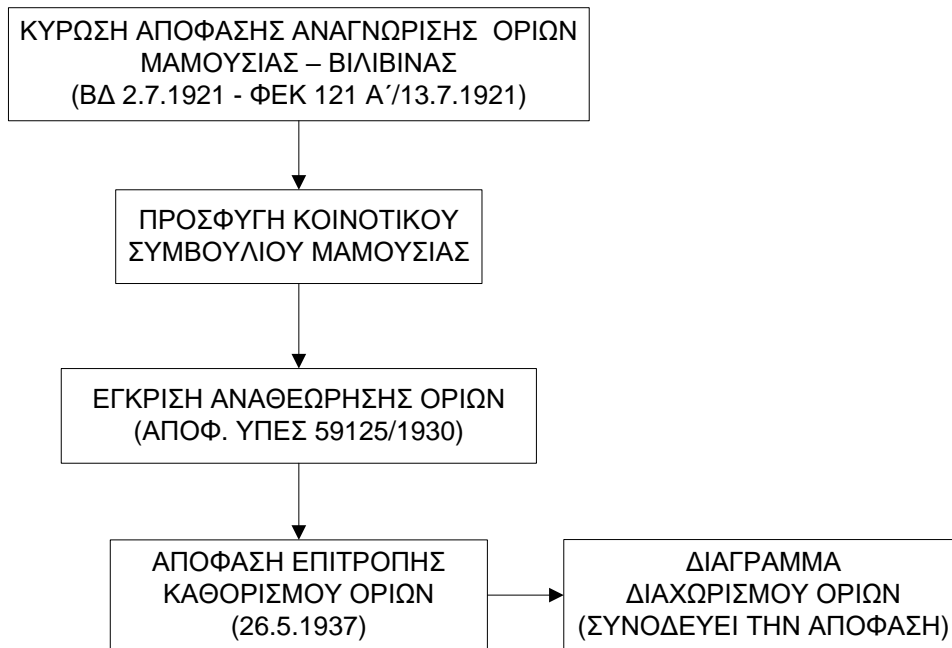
ΚΥΡΩΣΗ ΑΠΟΦΑΣΗΣ ΑΝΑΓΝΩΡΙΣΗΣ ΟΡΙΩΝ ΜΑΜΟΥΣΙΑΣ – ΒΙΛΙΒΙΝΑΣ (ΒΔ 2.7.1921 - ΦΕΚ 121 Α΄/13.7.1921)

ΠΡΟΣΦΥΓΗ ΚΟΙΝΟΤΙΚΟΥ ΣΥΜΒΟΥΛΙΟΥ ΜΑΜΟΥΣΙΑΣ

ΕΓΚΡΙΣΗ ΑΝΑΘΕΩΡΗΣΗΣ ΟΡΙΩΝ (ΑΠΟΦ. ΥΠΕΣ 59125/1930)

ΑΠΟΦΑΣΗ ΕΠΙΤΡΟΠΗΣ ΚΑΘΟΡΙΣΜΟΥ ΟΡΙΩΝ (26.5.1937)

ΔΙΑΓΡΑΜΜΑ ΔΙΑΧΩΡΙΣΜΟΥ ΟΡΙΩΝ (ΣΥΝΟΔΕΥΕΙ ΤΗΝ ΑΠΟΦΑΣΗ)